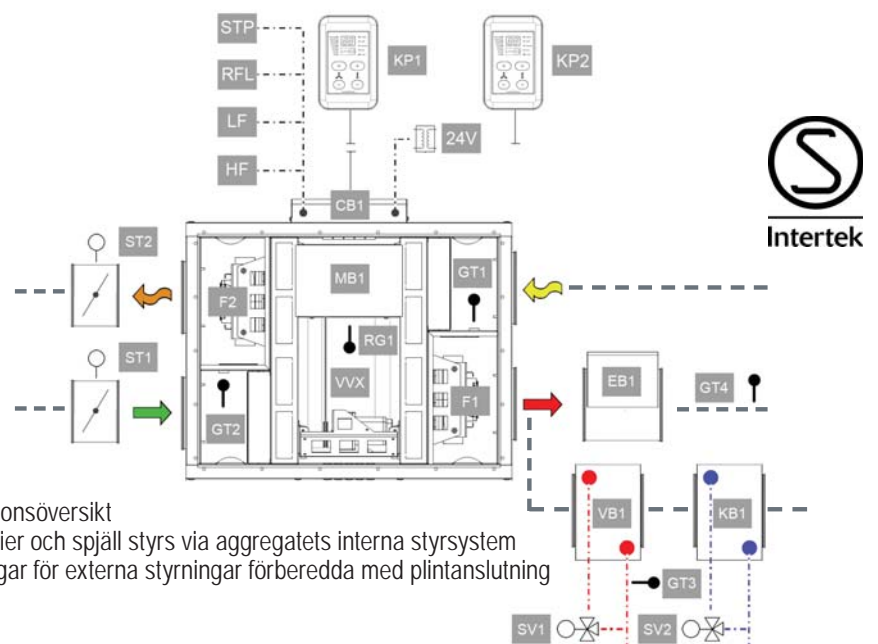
STP
RFL
LF
HF
KP1
KP2
24V
CB1
Intertek
ST2
F2
MB1
GT1
RG1
ST1
VVX
F1
EB1
GT4
GT2
VB1
KB1
GT3
SV1
SV2

onsöversikt
ier och spjäll styrs via aggregatets interna styrsystem
gar för externa styrningar förberedda med plintanslutning